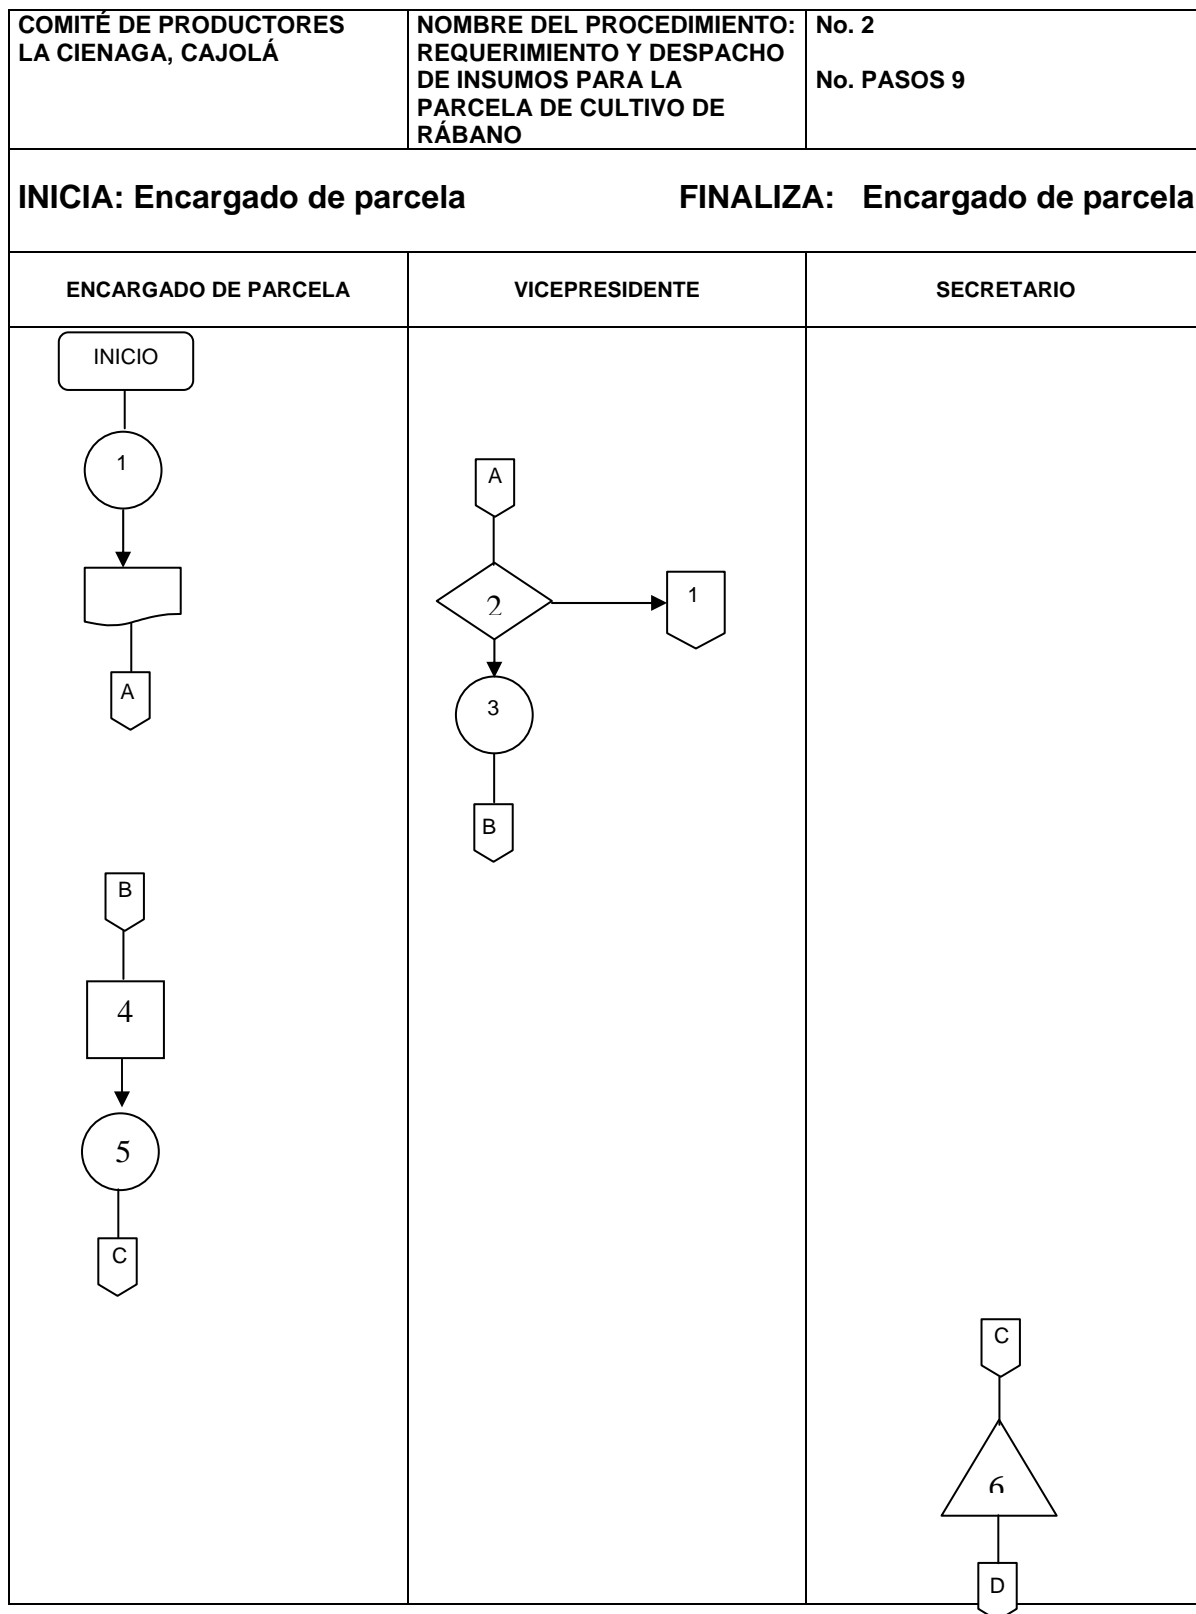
| COMITÉ DE PRODUCTORES LA CIENAGA, CAJOLÁ | NOMBRE DEL PROCEDIMIENTO: REQUERIMIENTO Y DESPACHO DE INSUMOS PARA LA PARCELA DE CULTIVO DE RÁBANO | No. 2<br><br>No. PASOS 9 |
|---|---|---|

INICIA: Encargado de parcela

FINALIZA: Encargado de parcela

| ENCARGADO DE PARCELA | VICEPRESIDENTE | SECRETARIO |
|---|---|---|

INICIO

1

A

A

2

1

3

B

B

4

5

C

C

6

D